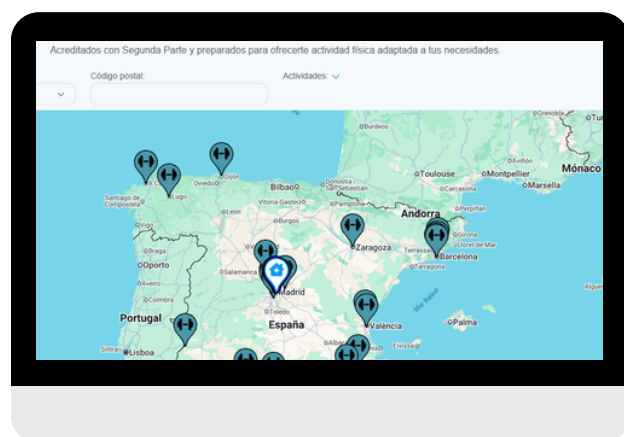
Acreditados con Segunda Parte y preparados para ofrecerte actividad física adaptada a tus necesidades.

Código postal:

Actividades:

Bordeaux
Grenoble
Toulouse
Montpellier
Carcassonne
Marseille
Mónaco
Santiago de Compostela
Lugo
Oviedo
Gijón
Bilbao
Donostia / San Sebastián
Vitoria Gasteiz
Pamplona
León
Burgos
Andorra
Vigo
Girona
Lloret de Mar
Zaragoza
Terrassa
Barcelona
Porto
Salamanca
Tarragona
Aveiro
Madrid
Toledo
Portugal
España
València
Palma
Sintra
Lisboa